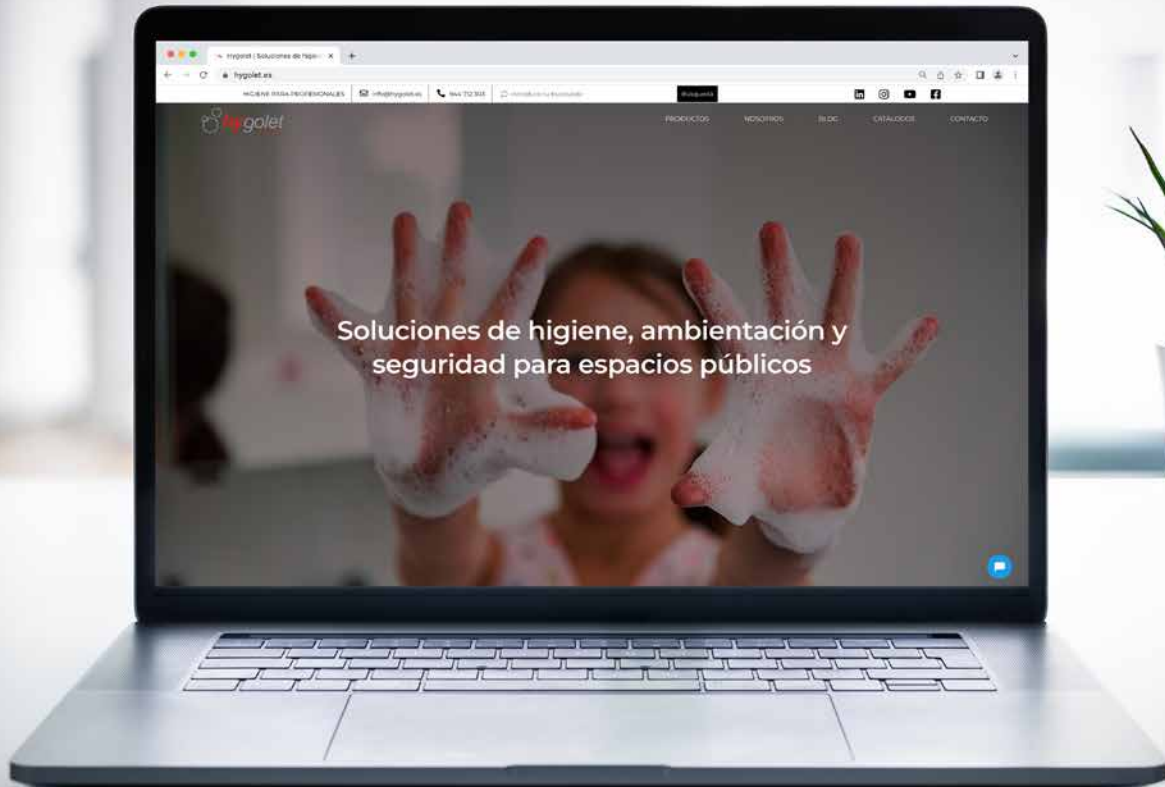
hygolet | Soluciones de higien ×
hygolet.es
HIGIENE PARA PROFESIONALES
info@hygolet.es
964 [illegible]
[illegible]
Búsqueda
hygolet
PRODUCTOS
NOSOTROS
BLOG
CATÁLOGOS
CONTACTO
Soluciones de higiene, ambientación y seguridad para espacios públicos